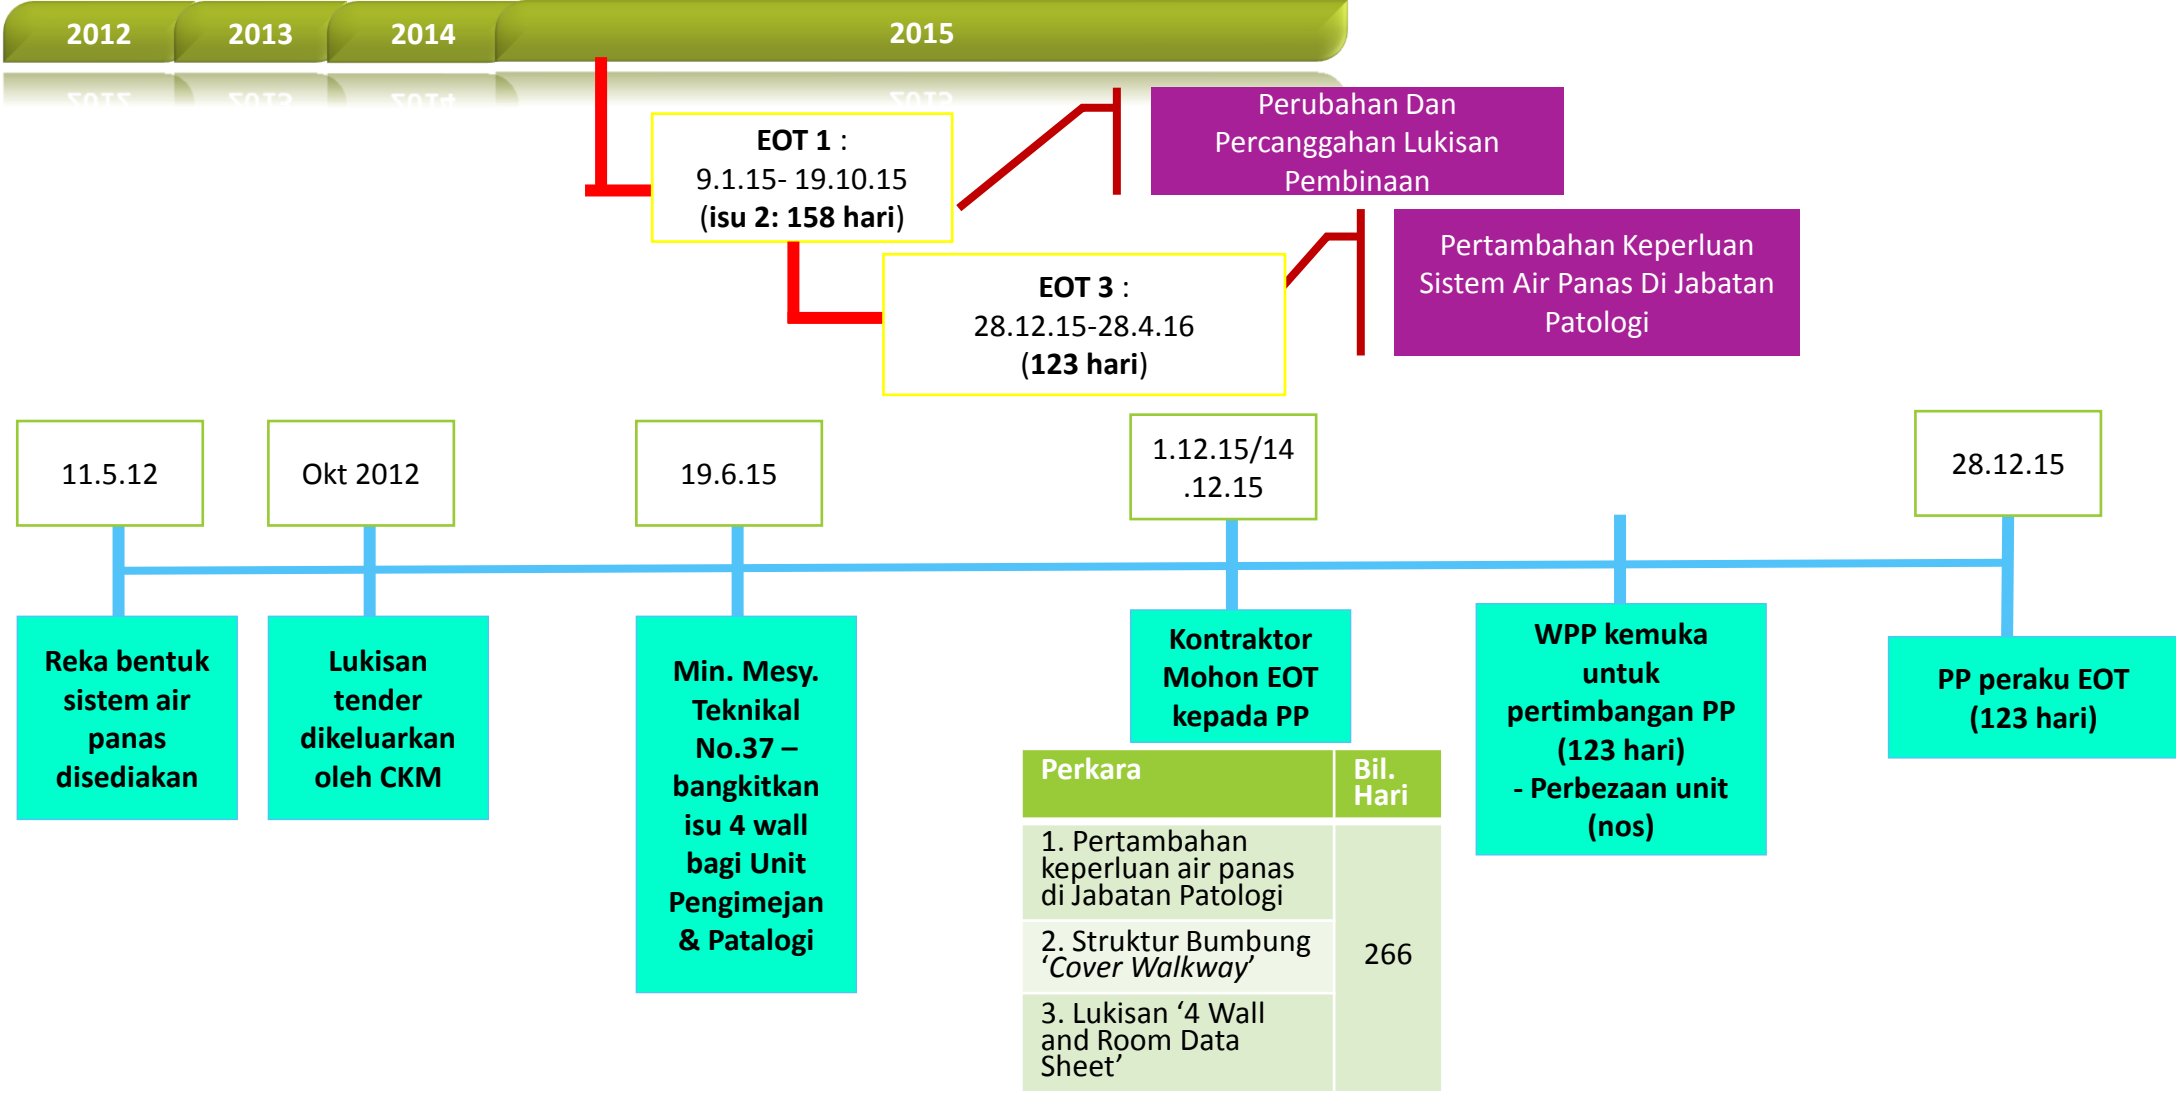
2012 2013 2014 2015

EOT 1 :
9.1.15- 19.10.15
(isu 2: 158 hari)

Perubahan Dan Percanggahan Lukisan Pembinaan

EOT 3 :
28.12.15-28.4.16
(123 hari)

Pertambahan Keperluan Sistem Air Panas Di Jabatan Patologi

11.5.12

Okt 2012

19.6.15

1.12.15/14 .12.15

28.12.15

Reka bentuk sistem air panas disediakan

Lukisan tender dikeluarkan oleh CKM

Min. Mesy. Teknikal No.37 – bangkitkan isu 4 wall bagi Unit Pengimejan & Patalogi

Kontraktor Mohon EOT kepada PP

WPP kemuka untuk pertimbangan PP (123 hari)
- Perbezaan unit (nos)

PP peraku EOT (123 hari)

| Perkara | Bil. Hari |
|---|---|
| 1. Pertambahan keperluan air panas di Jabatan Patologi | 266 |
| 2. Struktur Bumbung *‘Cover Walkway’* | |
| 3. Lukisan ‘4 Wall and Room Data Sheet’ | |